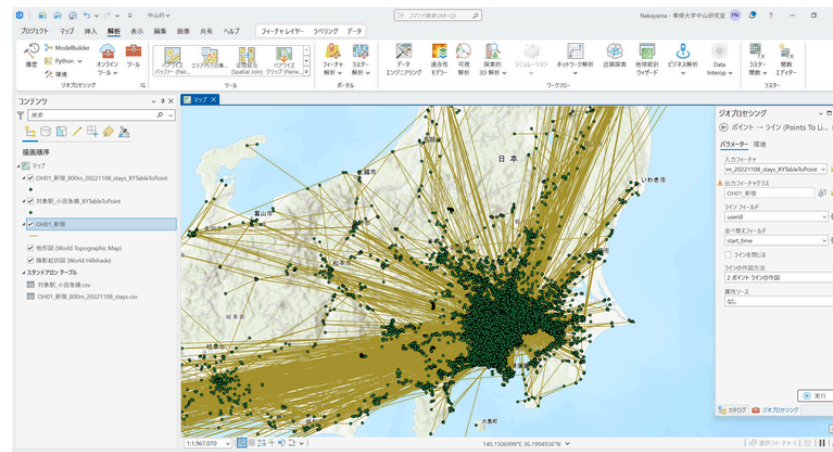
中山interval

コマンド検索 (Alt+Q)

Nakayama - 帝修大学中山研究室 PN ?

プロジェクト マップ 挿入 解析 表示 編集 画像 共有 ヘルプ フィーチャレイヤー ラベリング データ

履歴 ModelBuilder Python 環境 オンライン ツール ツール

ジオプロセシング

バッファー (Pair...) エリアの作成 (Pair...) 空間結合 (Spatial Join) ペアワイズ クリップ (Pairw...)

ツール

フィーチャ解析 ラスター解析

ポータル

データ エンジニアリング 適合性モデラー 可視解析 探索的3D解析 シミュレーション ネットワーク解析 近隣探索 地球統計ウィザード ビジネス解析 Data Interop

ワークフロー

ラスター関数 関数エディター

ラスター

コンテンツ

検索

描画順序

マップ

OH01_新宿_800m_20221108_stays_XYTableToPoint

対象駅_小田急線_XYTableToPoint

OH01_新宿

地形図 (World Topographic Map)

陰影起伏図 (World Hillshade)

スタンドアロン テーブル

対象駅_小田急線.csv

OH01_新宿_800m_20221108_stays.csv

マップ

日本

いわき市

富山市

岐阜市

新潟

大島町

ジオプロセシング

ポイント → ライン (Points To Li...

パラメーター 環境

入力フィーチャ

m_20221108_stays_XYTableToPoint

出力フィーチャクラス

OH01_新宿

ライン フィールド

userid

並べ替えフィールド

start_time

ラインを閉じる

ラインの作成方法

2 ポイント ラインの作成

属性ソース

なし

実行

カタログ ジオプロセシング

1:1,967,070

140.1506999°E 36.1994936°N

選択フィーチャ: 0